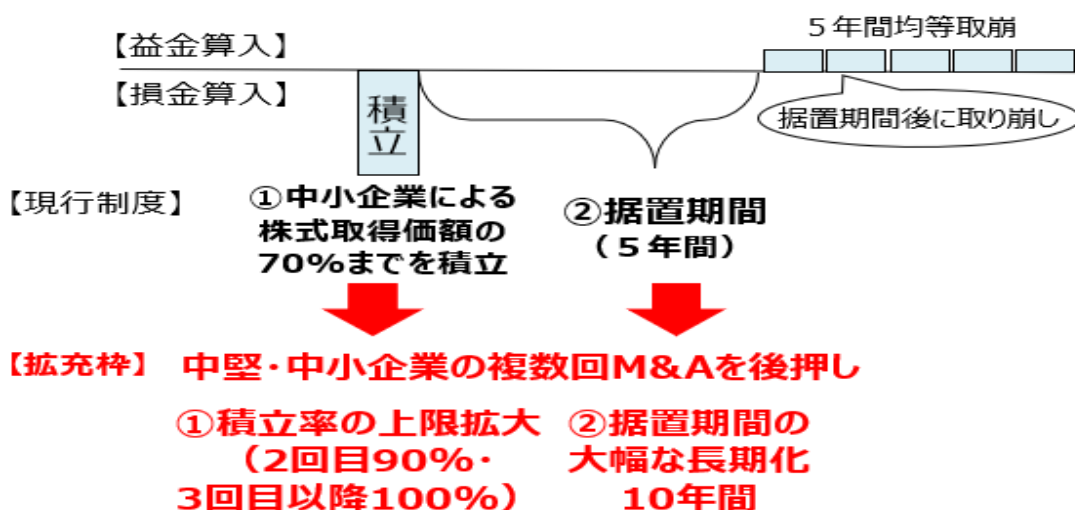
【益金算入】

５年間均等取崩

【損金算入】

積立

据置期間後に取り崩し

【現行制度】

①中小企業による株式取得価額の70%までを積立

②据置期間（５年間）

【拡充枠】 中堅・中小企業の複数回M&Aを後押し

①積立率の上限拡大（2回目90%・3回目以降100%）

②据置期間の大幅な長期化 10年間